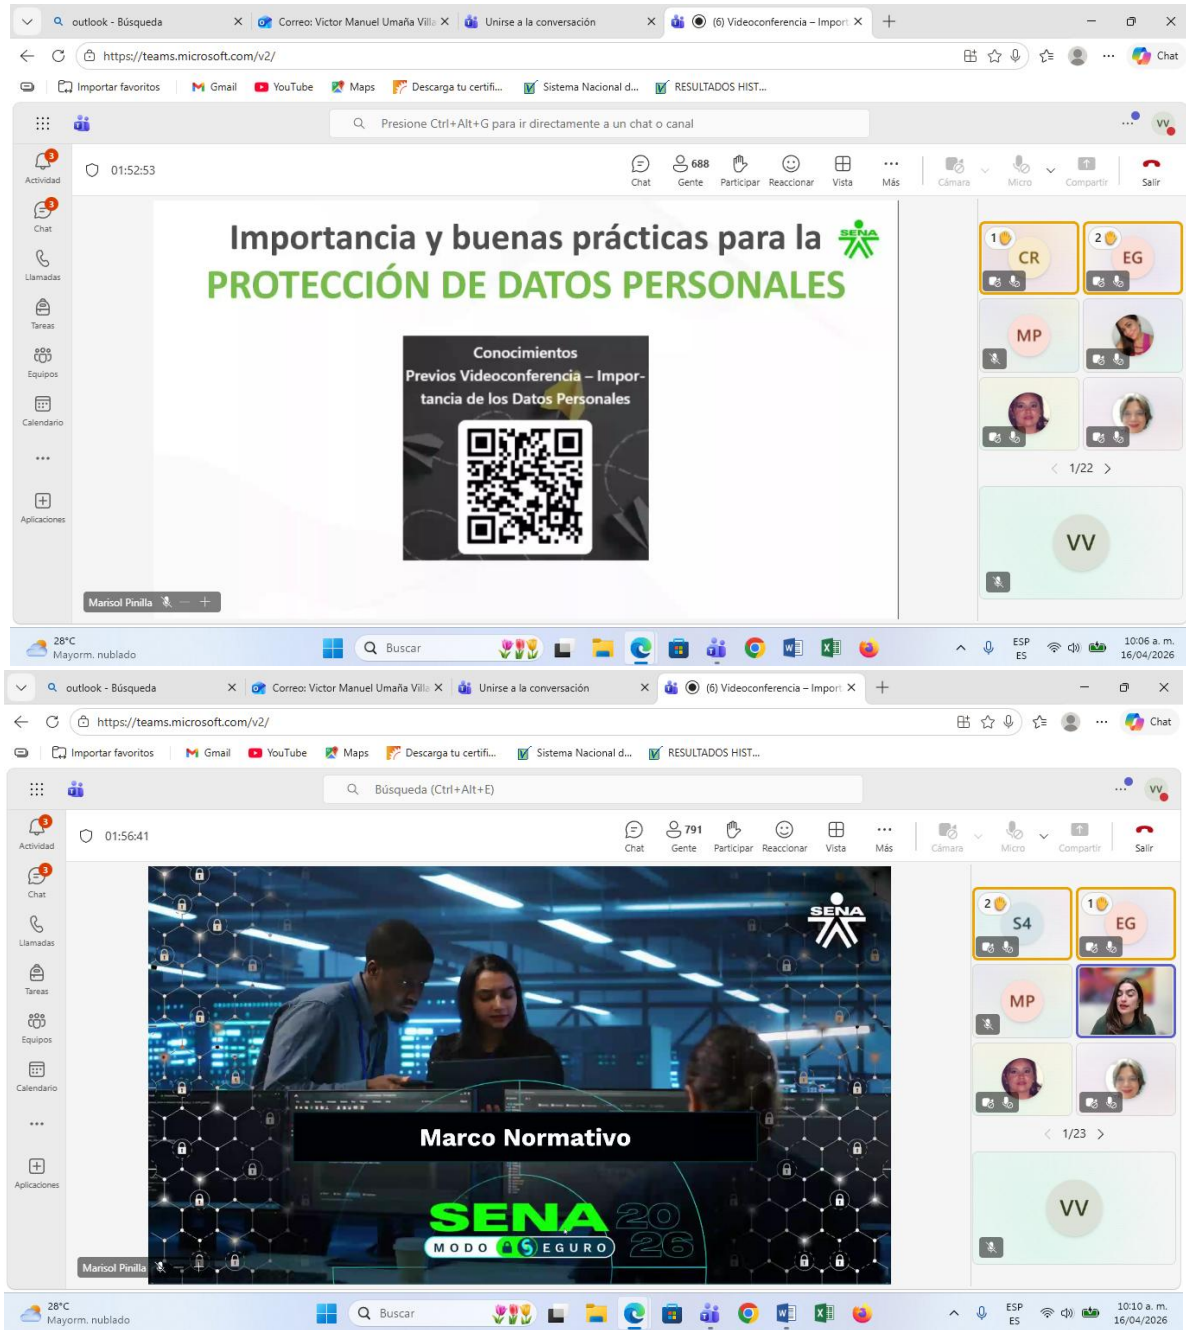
outlook - Búsqueda
Correo: Victor Manuel Umaña Villa
Unirse a la conversación
(6) Videoconferencia – Import
https://teams.microsoft.com/v2/
Chat
Importar favoritos
Gmail
YouTube
Maps
Descarga tu certifi...
Sistema Nacional d...
RESULTADOS HIST...
Presione Ctrl+Alt+G para ir directamente a un chat o canal
VV
Actividad
Chat
Llamadas
Tareas
Equipos
Calendario
...
Aplicaciones
01:52:53
Chat
688
Gente
Participar
Reaccionar
Vista
Más
Cámara
Micro
Compartir
Salir

Importancia y buenas prácticas para la
PROTECCIÓN DE DATOS PERSONALES
SENA
Conocimientos Previos Videoconferencia – Importancia de los Datos Personales

1 CR
2 EG
MP
1/22
VV
Marisol Pinilla

28°C
Mayorm. nublado
Buscar
ESP
ES
10:06 a. m.
16/04/2026

outlook - Búsqueda
Correo: Victor Manuel Umaña Villa
Unirse a la conversación
(6) Videoconferencia – Import
https://teams.microsoft.com/v2/
Chat
Importar favoritos
Gmail
YouTube
Maps
Descarga tu certifi...
Sistema Nacional d...
RESULTADOS HIST...
Búsqueda (Ctrl+Alt+E)
VV
Actividad
Chat
Llamadas
Tareas
Equipos
Calendario
...
Aplicaciones
01:56:41
Chat
791
Gente
Participar
Reaccionar
Vista
Más
Cámara
Micro
Compartir
Salir

SENA
Marco Normativo
SENA 2026
MODO SEGURO

2 S4
1 EG
MP
1/23
VV
Marisol Pinilla

28°C
Mayorm. nublado
Buscar
ESP
ES
10:10 a. m.
16/04/2026